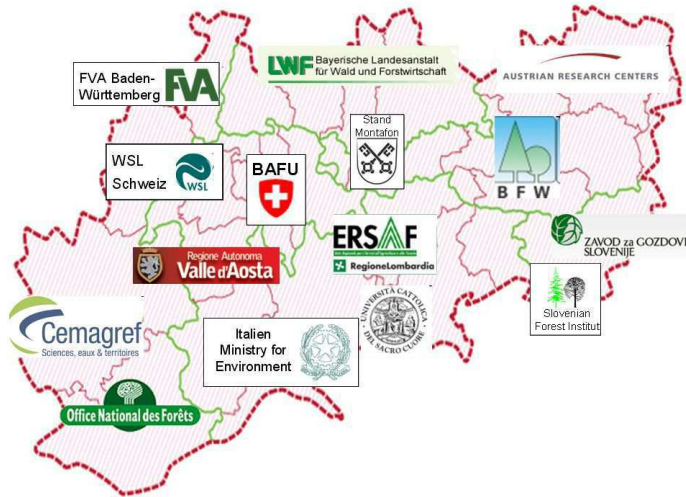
FVA Baden-Württemberg FVA

LWF Bayerische Landesanstalt für Wald und Forstwirtschaft

AUSTRIAN RESEARCH CENTERS

Stand Montafon

WSL Schweiz WSL

BAFU

B F W

ERSAF

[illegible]

RegioneLombardia

ZAVOD za GOZDOVE SLOVENIJE

Regione Autonoma Valle d'Aosta

Slovenian Forest Institute

Cemagref

Sciences, eaux & territoires

Italien Ministry for Environment

UNIVERSITÀ CATTOLICA DEL SACRO CUORE

Office National des Forêts